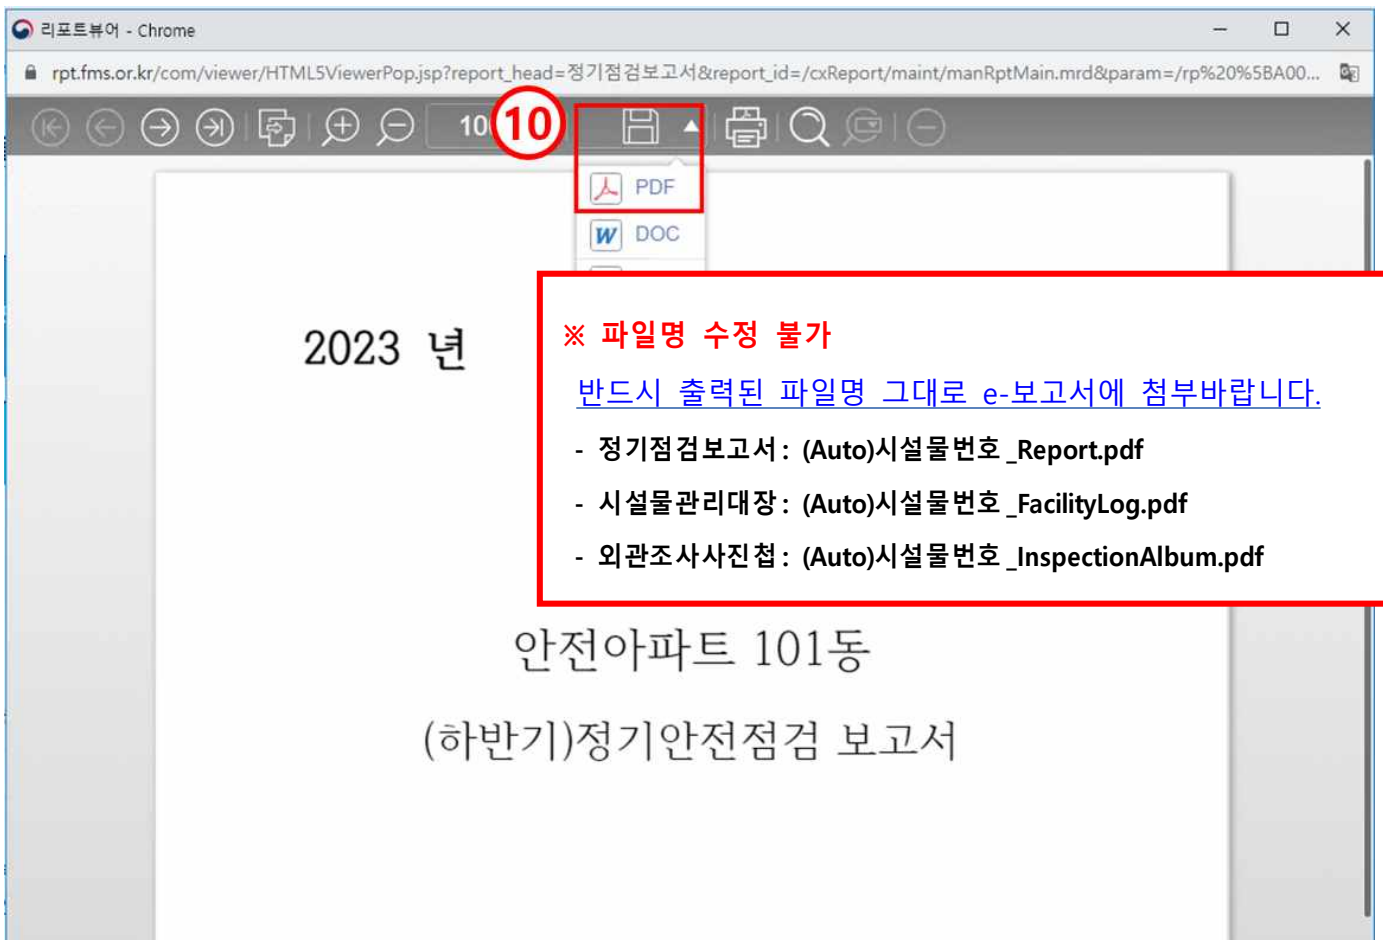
리포트뷰어 - Chrome

rpt.fms.or.kr/com/viewer/HTML5ViewerPop.jsp?report_head=정기점검보고서&report_id=/cxReport/maint/manRptMain.mrd&param=/rp%20%5BA00...

10

10

PDF

DOC

2023 년

※ 파일명 수정 불가

반드시 출력된 파일명 그대로 e-보고서에 첨부바랍니다.

- 정기점검보고서 : (Auto)시설물번호_Report.pdf

- 시설물관리대장 : (Auto)시설물번호_FacilityLog.pdf

- 외관조사사진첩 : (Auto)시설물번호_InspectionAlbum.pdf

안전아파트 101동

(하반기)정기안전점검 보고서